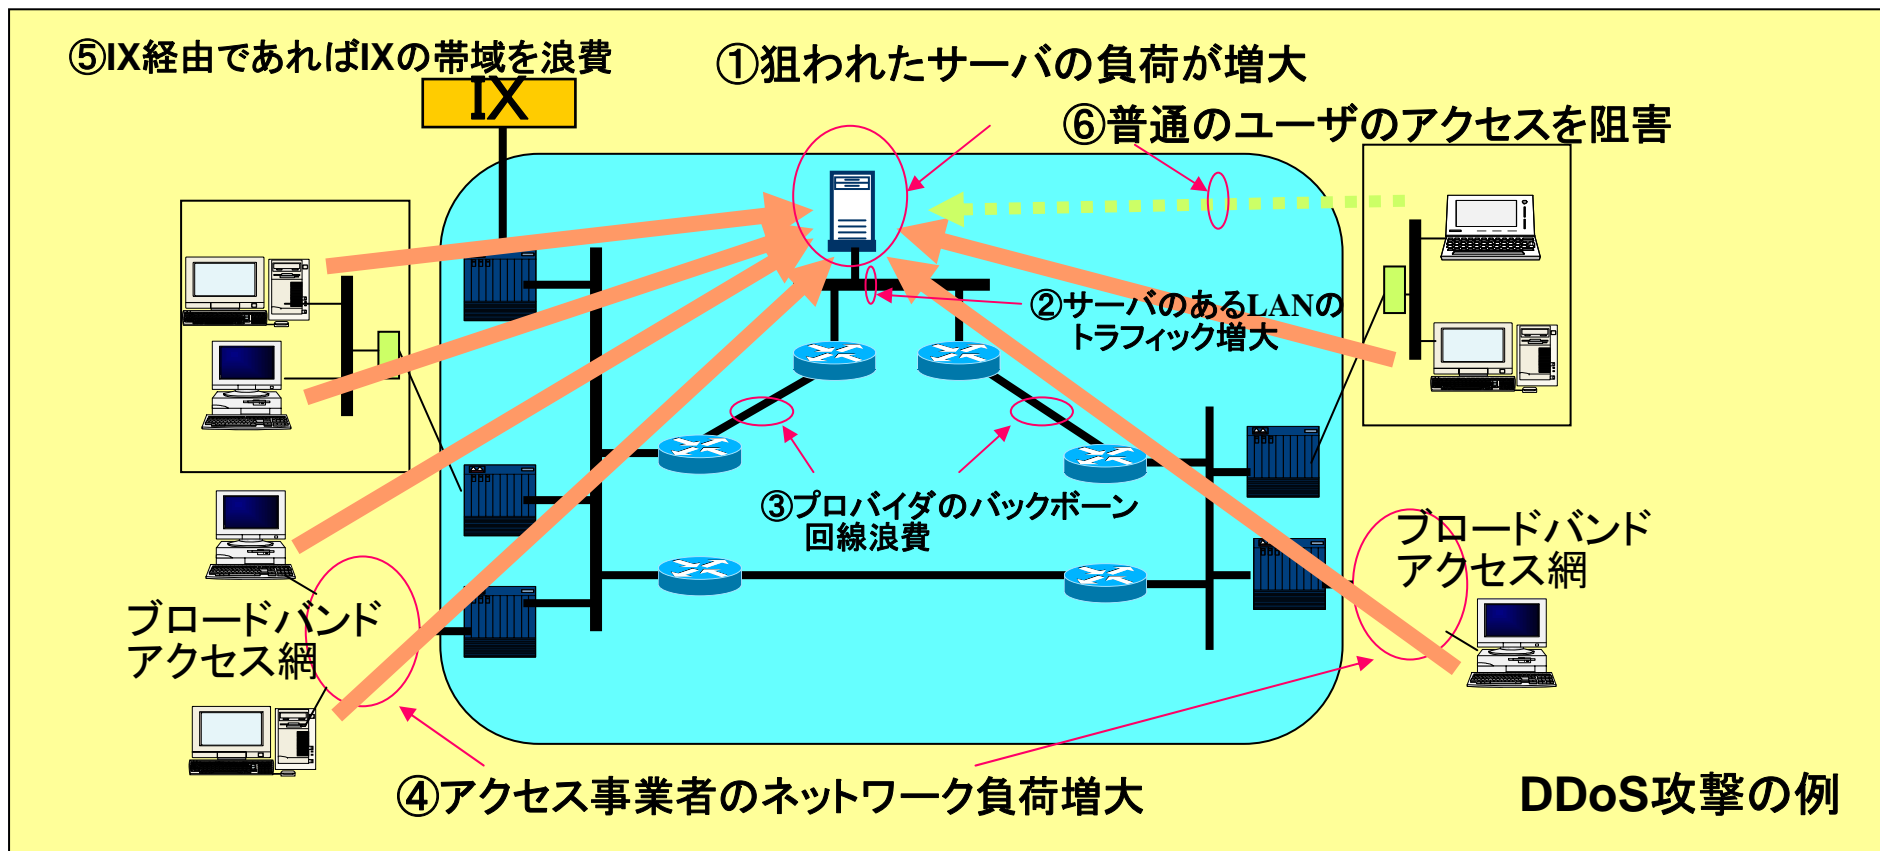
⑤IX経由であればIXの帯域を浪費

IX

①狙われたサーバの負荷が増大

⑥普通のユーザのアクセスを阻害

②サーバのあるLANのトラフィック増大

③プロバイダのバックボーン回線浪費

ブロードバンドアクセス網

ブロードバンドアクセス網

④アクセス事業者のネットワーク負荷増大

DDoS攻撃の例